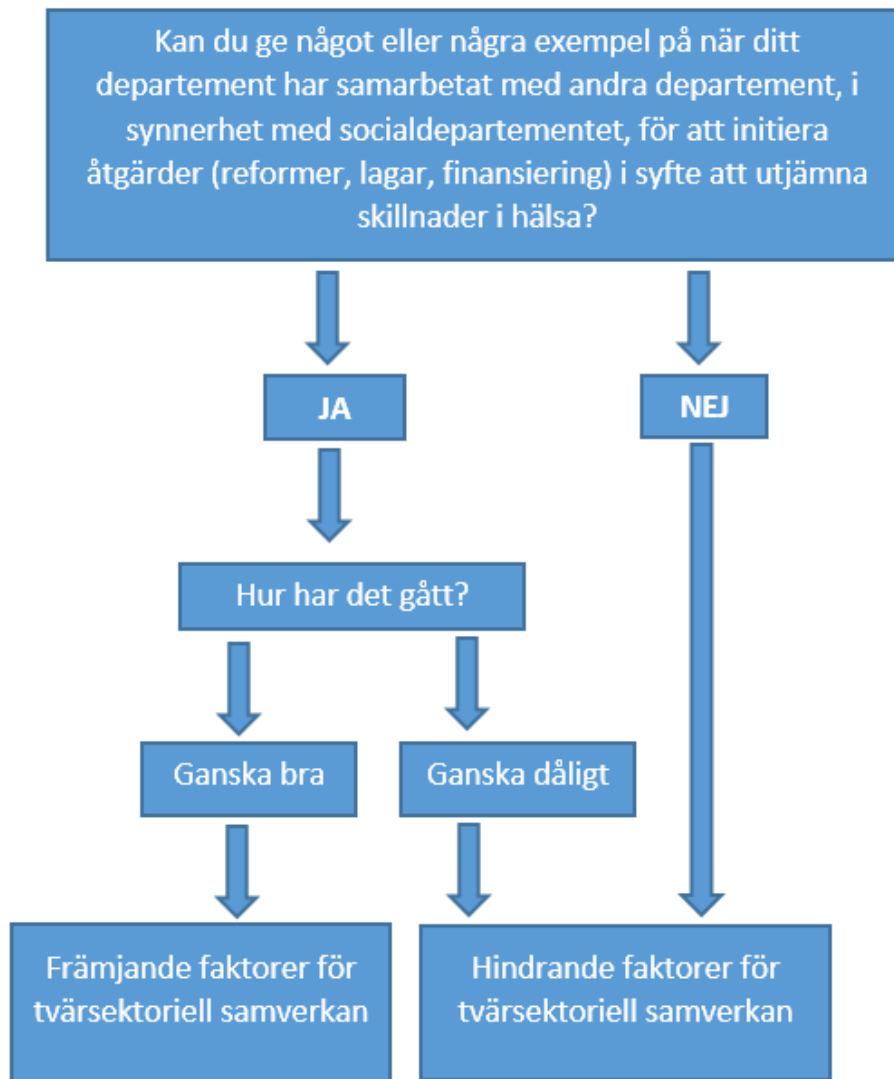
Kan du ge något eller några exempel på när ditt departement har samarbetat med andra departement, i synnerhet med socialdepartementet, för att initiera åtgärder (reformer, lagar, finansiering) i syfte att utjämna skillnader i hälsa?

JA

NEJ

Hur har det gått?

Ganska bra

Ganska dåligt

Främjande faktorer för tvärsektoriell samverkan

Hindrande faktorer för tvärsektoriell samverkan